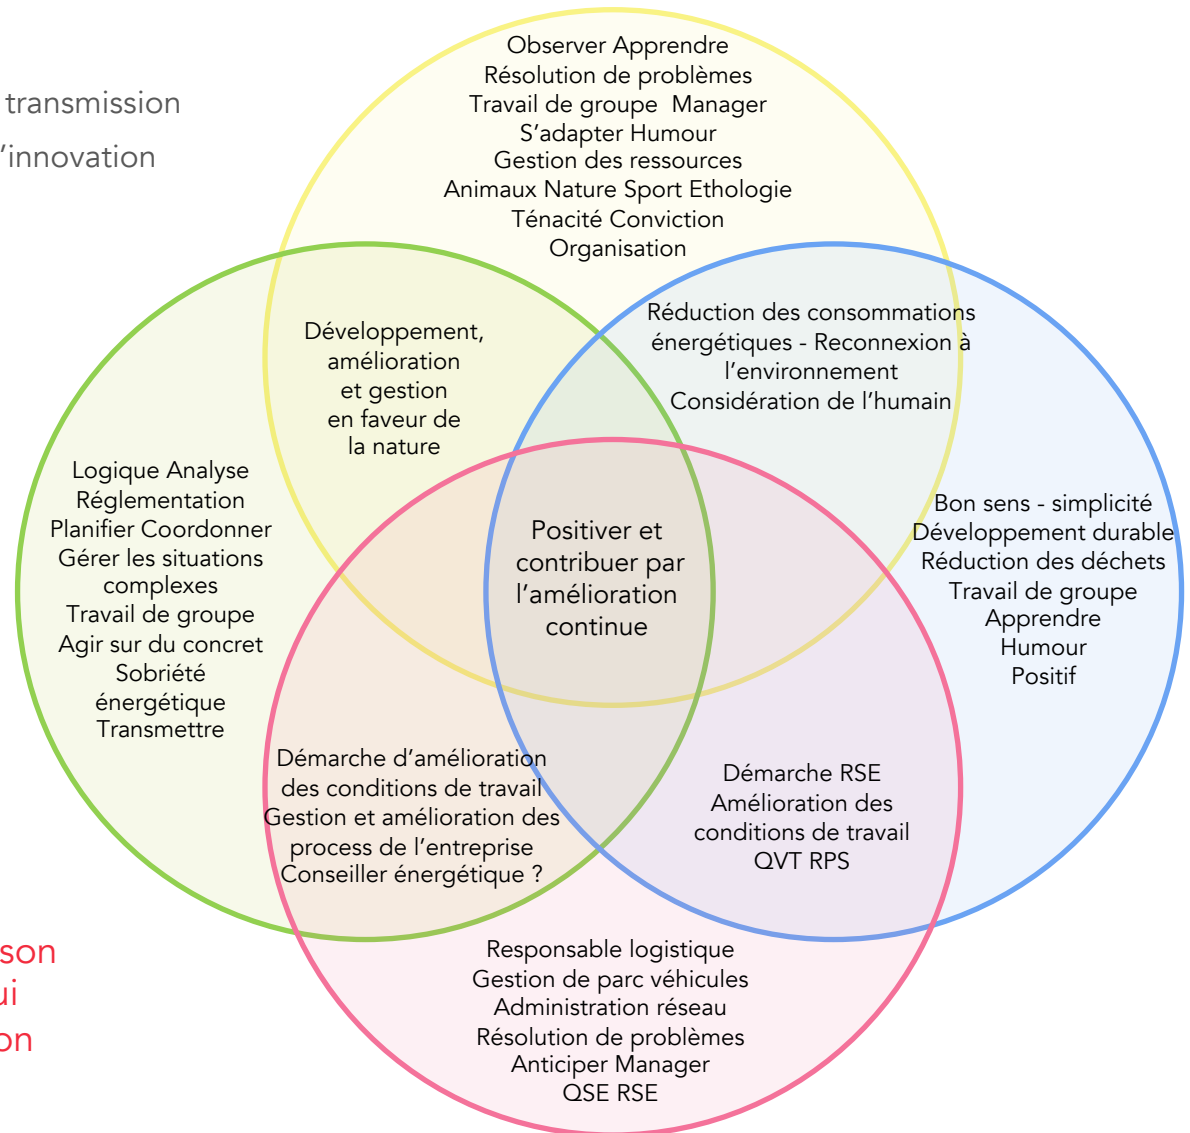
transmission
'innovation

Observer Apprendre
Résolution de problèmes
Travail de groupe Manager
S'adapter Humour
Gestion des ressources
Animaux Nature Sport Ethologie
Ténacité Conviction
Organisation

Développement, amélioration et gestion en faveur de la nature

Réduction des consommations énergétiques - Reconnexion à l'environnement
Considération de l'humain

Logique Analyse
Réglementation
Planifier Coordonner
Gérer les situations complexes
Travail de groupe
Agir sur du concret
Sobriété énergétique
Transmettre

Positiver et contribuer par l'amélioration continue

Bon sens - simplicité
Développement durable
Réduction des déchets
Travail de groupe
Apprendre
Humour
Positif

Démarche d'amélioration des conditions de travail
Gestion et amélioration des process de l'entreprise
Conseiller énergétique ?

Démarche RSE
Amélioration des conditions de travail
QVT RPS

son
ui
on

Responsable logistique
Gestion de parc véhicules
Administration réseau
Résolution de problèmes
Anticiper Manager
QSE RSE